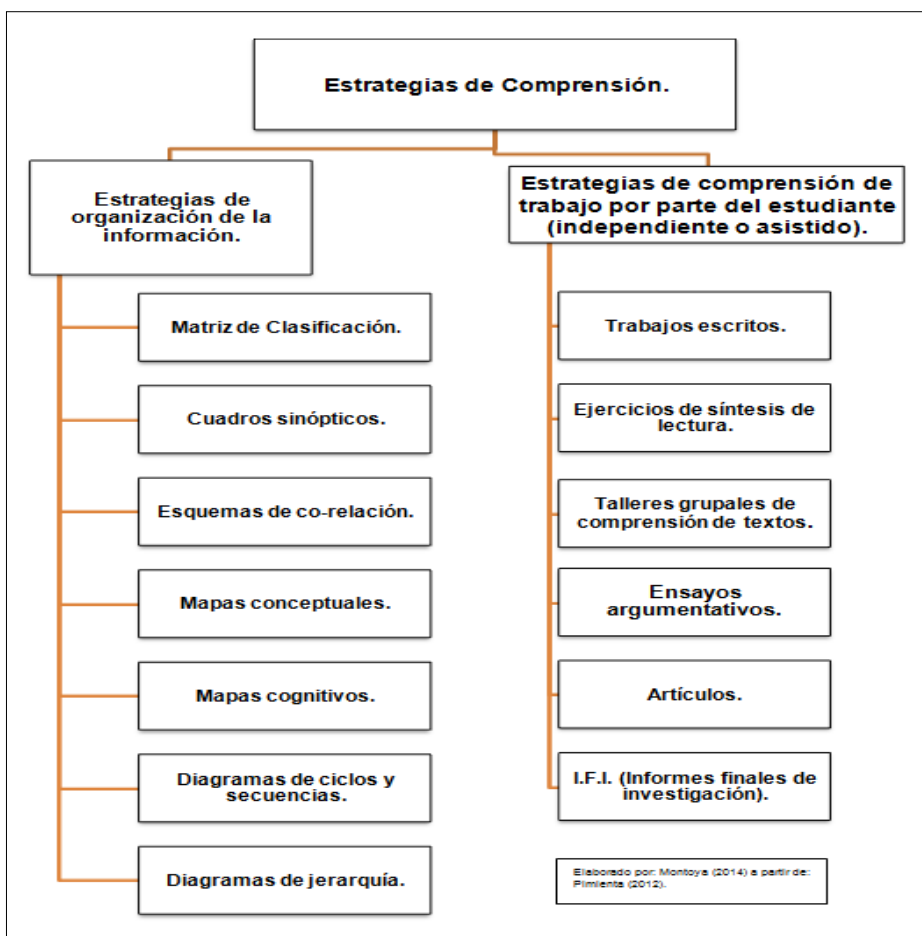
Estrategias de Comprensión.

Estrategias de organización de la información.

Matriz de Clasificación.

Cuadros sinópticos.

Esquemas de co-relación.

Mapas conceptuales.

Mapas cognitivos.

Diagramas de ciclos y secuencias.

Diagramas de jerarquía.

Estrategias de comprensión de trabajo por parte del estudiante (independiente o asistido).

Trabajos escritos.

Ejercicios de síntesis de lectura.

Talleres grupales de comprensión de textos.

Ensayos argumentativos.

Artículos.

I.F.I. (Informes finales de investigación).

Elaborado por: Montoya (2014) a partir de: Pimienta (2012).